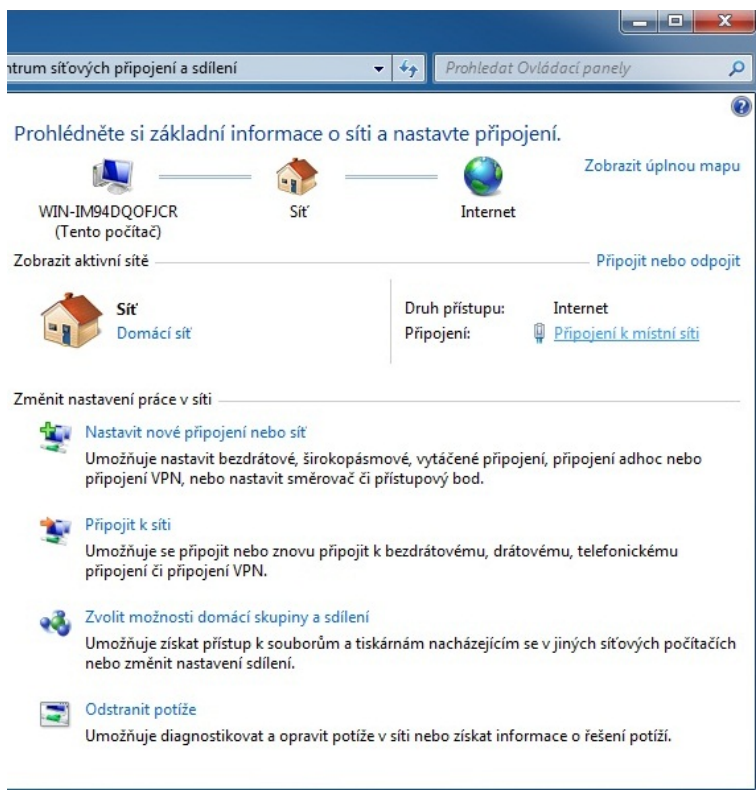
ntrum síťových připojení a sdílení

Prohledat Ovládací panely

Prohlédněte si základní informace o síti a nastavte připojení.

Zobrazit úplnou mapu

WIN-IM94DQOFJCR
(Tento počítač)

Síť

Internet

Zobrazit aktivní sítě

Připojit nebo odpojit

Síť
Domácí síť

Druh přístupu: Internet
Připojení: Připojení k místní síti

Změnit nastavení práce v síti

Nastavit nové připojení nebo síť
Umožňuje nastavit bezdrátové, širokopásmové, vytáčené připojení, připojení adhoc nebo připojení VPN, nebo nastavit směrovač či přístupový bod.

Připojit k síti
Umožňuje se připojit nebo znovu připojit k bezdrátovému, drátovému, telefonickému připojení či připojení VPN.

Zvolit možnosti domácí skupiny a sdílení
Umožňuje získat přístup k souborům a tiskárnám nacházejícím se v jiných síťových počítačích nebo změnit nastavení sdílení.

Odstranit potíže
Umožňuje diagnostikovat a opravit potíže v síti nebo získat informace o řešení potíží.